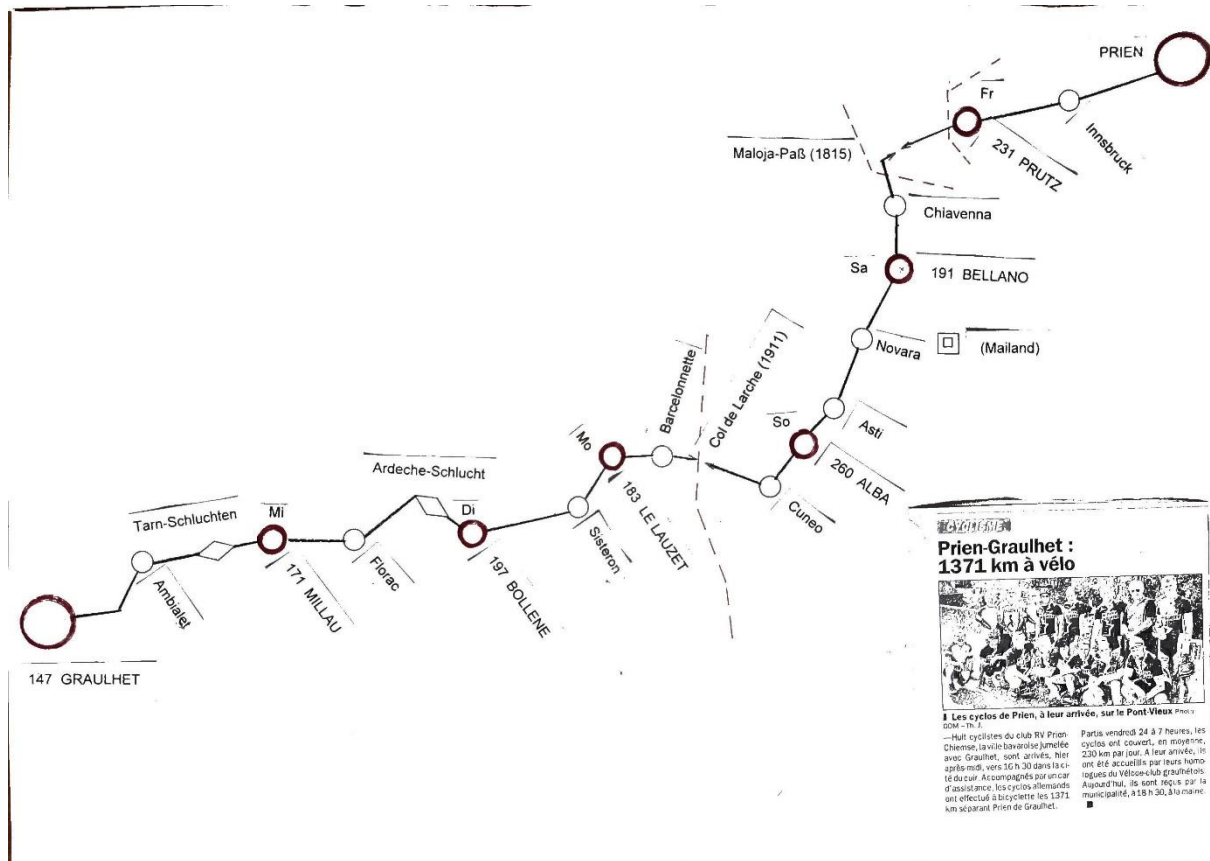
PRIEN

Fr

Innsbruck

231 PRUTZ

Maloja-Paß (1815)

Chiavenna

Sa

191 BELLANO

Novara

(Mailand)

So

Asti

260 ALBA

Cuneo

Col de Larche (1911)

Barcelonnette

Mo

183 LE LAUZET

Sisteron

Di

197 BOLLENE

Ardeche-Schlucht

Florac

Mi

171 MILLAU

Tarn-Schluchten

Ambialet

147 GRAULHET

CYCLISME

Prien-Graulhet : 1371 km à vélo

Les cyclos de Prien, à leur arrivée, sur le Pont-Vieux Photo DDM – Th. J.

—Huit cyclistes du club RV Prien-Chiemse, la ville bavaroise jumelée avec Graulhet, sont arrivés, hier après-midi, vers 16 h 30 dans la cité du cuir. Accompagnés par un car d'assistance, les cyclos allemands ont effectué à bicyclette les 1371 km séparant Prien de Graulhet.

Partis vendredi 24 à 7 heures, les cyclos ont couvert, en moyenne, 230 km par jour. A leur arrivée, ils ont été accueillis par leurs homologues du Véloce-club graulhétois. Aujourd'hui, ils sont reçus par la municipalité, à 18 h 30, à la mairie.